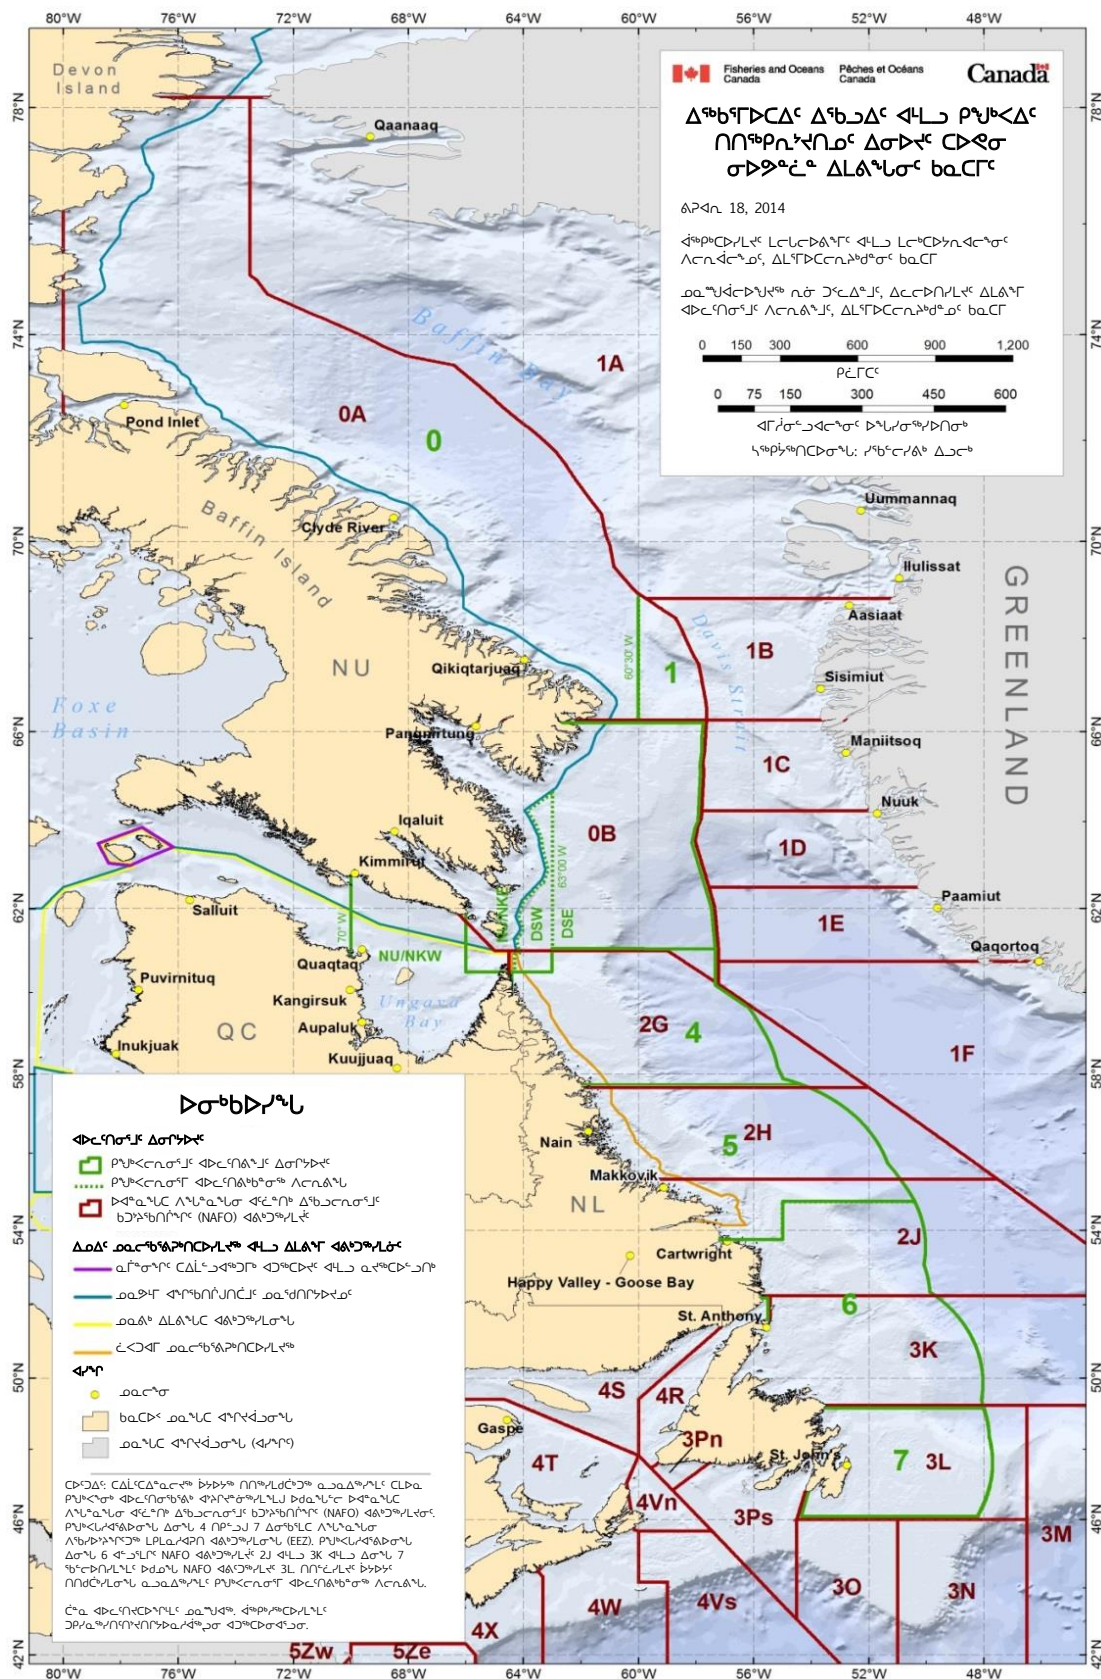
80°W 76°W 72°W 68°W 64°W 60°W 56°W 52°W 48°W

Fisheries and Oceans Canada Pêches et Océans Canada Canada

ᐃᖅᑲᕐᒥᐅᑕᐃᑦ ᐃᖃᓗᐃᑦ ᐊᒻᒪᓗ ᑭᓯᒃᐸᐃᑦ ᑎᑎᖅᑭᕆᔾᔪᑎᓄᑦ ᐃᓂᐅᔪᑦ ᑕᐅᕙᓂ ᓂᐅᕚᓐᓂᐊ ᐃᒪᕕᖓᓂᑦ ᑲᓇᑕᒥᑦ

ᕕᐳᕝᕆ 18, 2014

ᐋᖅᑭᒃᑕᐅᓯᒪᔪᑦ ᒪᓕᒐᐅᕙᖕᒥᑦ ᐊᒻᒪᓗ ᒪᓕᒃᑕᐅᔭᕆᐊᓕᖕᓂᑦ ᐱᓕᕆᐊᓕᖕᓄᑦ, ᐃᒪᕐᒥᐅᑕᓕᕆᔨᒃᑯᓐᓂᑦ ᑲᓇᑕᒥ

ᓄᓇᖑᐊᓕᐅᖑᔪᖅ ᕼᓃ ᑐᑉᓚᐃᓐᑐᑦ, ᐃᓚᓕᐅᑎᓯᒪᔪᑦ ᐃᒪᕕᖕᒥ ᐊᐅᓚᑦᑎᓂᕐᒧᑦ ᐱᓕᕆᕕᖕᒧᑦ, ᐃᒪᕐᒥᐅᑕᓕᕆᔨᒃᑯᓐᓂᑦ ᑲᓇᑕᒥ

0 150 300 600 900 1,200
ᑭᓛᒥᑕ
0 75 150 300 450 600
ᐊᒥᖅᓯᓐᓂᖅ ᓇᑦᓯᕐᓂᕐᒧᑦ
ᓴᖅᑮᔭᖅᑎᑕᐅᓂᖓ: ᓱᖃᓕᓯᕕᒃ ᐃᓗᓕᒃ

Devon Island
Qaanaaq
Baffin Bay
1A
0A
0
Pond Inlet
Baffin Island
Clyde River
Uummannaq
Ilulissat
Aasiaat
GREENLAND
Davis Strait
60°30' W
1
1B
Sisimiut
NU
Qikiqtarjuaq
Foxe Basin
Pangnirtung
Maniitsoq
1C
Nuuk
Iqaluit
0B
1D
Kimmirut
63°00' W
Paamiut
Salluit
70° W
NU/NKW
NUNAKPIK
DSW
DSE
1E
Qaqortoq
Quaqtaq
Puvirnituq
Kangirsuk
Ungava Bay
Aupaluk
QC
2G
4
Inukjuak
Kuujjuaq
1F
Nain
5
2H
Makkovik
NL
2J
Cartwright
Happy Valley - Goose Bay
St. Anthony
6
3K
4S
4R
Gaspe
3Pn
St. John's
7
3L
4T
4Vn
3Ps
3M
3O
3N
4W
4Vs
4X
5Zw
5Ze

78°N 74°N 70°N 66°N 62°N 58°N 54°N 50°N 46°N 42°N

ᐅᓂᒃᑳᐅᓯᖓ

ᐊᐅᓚᑦᑎᓂᕐᒧᑦ ᐃᓂᒋᔭᐅᔪᑦ
ᑭᓯᒃᐸᓕᕆᓂᕐᒧᑦ ᐊᐅᓚᑦᑎᕝᕕᖕᒧᑦ ᐃᓂᒋᔭᐅᔪᑦ
ᑭᓯᒃᐸᓕᕆᓂᕐᒥ ᐊᐅᓚᑦᑎᕝᕕᒃᑯᓐᓂ ᐱᓕᕆᕝᕕᖓ
ᐅᐊᓐᓇᖓᑕ ᐱᖓᓐᓇᖓᓂ ᐊᑦᓛᓃᑦ ᐃᖃᓗᓕᕆᓂᕐᒧᑦ ᑲᑐᔾᔨᖃᑎᒌᖏᑦ (NAFO) ᐊᕕᒃᑐᖅᓯᒪᔪᑦ

ᐃᓄᐃᑦ ᓄᓇᓕᖅᑲᐃᓐᓂᑎᑕᐅᓯᒪᔪᖅ ᐊᒻᒪᓗ ᐃᒪᕐᒥ ᐊᕕᒃᑐᖅᓯᒪᓂᖏᑦ
ᓇᒥᓂᕐᒥᑦ ᑕᐃᒎᓯᖅᑐᒥᒃ ᐊᑐᖅᑕᐅᔪᑦ ᐊᒻᒪᓗ ᓇᔪᖅᑕᐅᔪᓂᒃ
ᓄᓇᕗᒻᒥ ᐊᑦᑐᖅᑕᐅᑎᒍᑎᒋᔭᐅᔪᓄᑦ ᓄᓇᕐᑎᕆᔭᐅᔪᓄᑦ
ᓄᓇᕕᒃ ᐃᒪᕕᖓᑕ ᐊᕕᒃᑐᖅᓯᒪᓂᖓ
ᓀᓯᑐᐊᒥ ᓄᓇᓕᖅᑲᐃᓐᓂᑎᑕᐅᓯᒪᔪᖅ

ᐊᓯᖏᑦ
ᓄᓇᓕᖕᓂ
ᑲᓇᑕᐅᑉ ᓄᓇᖓᑕ ᐊᕐᕌᕐᓂᖓ
ᓄᓇᖓᑕ ᐊᕐᕌᕐᓂᖓ (ᐊᓯᖏᑦ)

ᑕᐅᑐᐃᑦ: ᑕᐃᒫᑦᑕᐃᓐᓇᖅᑐᖅ ᐆᔭᐅᔭᖅ ᑎᑎᖅᓯᒪᔪᑦ ᓇᓗᓇᐃᖅᓯᒪᔪᑦ ᑕᒪᐅᓇ ᑭᓯᒃᐸᖅ ᐊᐅᓚᑦᑎᓂᖅᑲᖅ ᐊᕐᕌᒍᓇᓱᒐᓐᓂᖅ ᐅᐊᓐᓇᖓᑕ ᐱᖓᓐᓇᖓᓂ ᐊᑦᓛᓃᑦ ᐃᖃᓗᓕᕆᓂᕐᒧᑦ ᑲᑐᔾᔨᖃᑎᒌᖏᑦ (NAFO) ᐊᕕᒃᑐᖅᓯᒪᔪᑦ. ᑭᓯᒃᐸᓕᐅᖅᑕᐅᓂᖓ ᐃᓂᖓ 4 ᑎᑭᓪᓗᒍ 7 ᐃᓂᖏᑕ ᐱᖓᓐᓇᖓᓂ ᐱᖃᑦᑕᐅᑎᒋᔭᐅ LPLᓇᓚᐊᑭ ᐊᕕᒃᑐᖅᓯᒪᓂᖓ (EEZ). ᑭᓯᒃᐸᓕᐅᖅᐊᐅᓂᖓ ᐃᓂᖓ 6 ᐊᓪᓗᕐᓕᒃ NAFO ᐊᕕᒃᑐᖅᓯᒪᔪᖅ 2J ᐊᒻᒪᓗ 3K ᐊᒻᒪᓗ ᐃᓂᖓ 7 ᖃᓪᓕᑕᐅᑎᓯᒪᔪᑦ ᐅᑯᓂᖓ NAFO ᐊᕕᒃᑐᖅᓯᒪᔪᑦ 3L ᑎᑎᖅᑲᓯᒪᔪᑦ ᐆᔭᐅᔭᑦ ᑎᑎᕋᖅᓯᒪᓂᖓ ᓄᓇᐃᓐᓂᖅᓯᒪᓪᓚᑦ ᑭᓯᒃᐸᓕᕆᓂᕐᒥ ᐊᐅᓚᑦᑎᕝᕕᒃᑯᓐᓂ ᐱᓕᕆᕝᕕᖓ.

ᑖᓐᓇ ᐊᐅᓚᑦᑎᑦᑕᐅᑎᓪᓗᑎᑦ ᓄᓇᖑᐊᖅ. ᐋᖅᑭᒃᓯᒪᑕᐅᓯᒪᓪᓗᓂ ᑐᕌᕐᓇᖏᑦᑐᑎᑦᑎᔾᔨᑦᑐᓇᓱᒃᑐᓄᑦ ᐊᑐᖅᑕᐅᓂᖏᓐᓄᑦ.